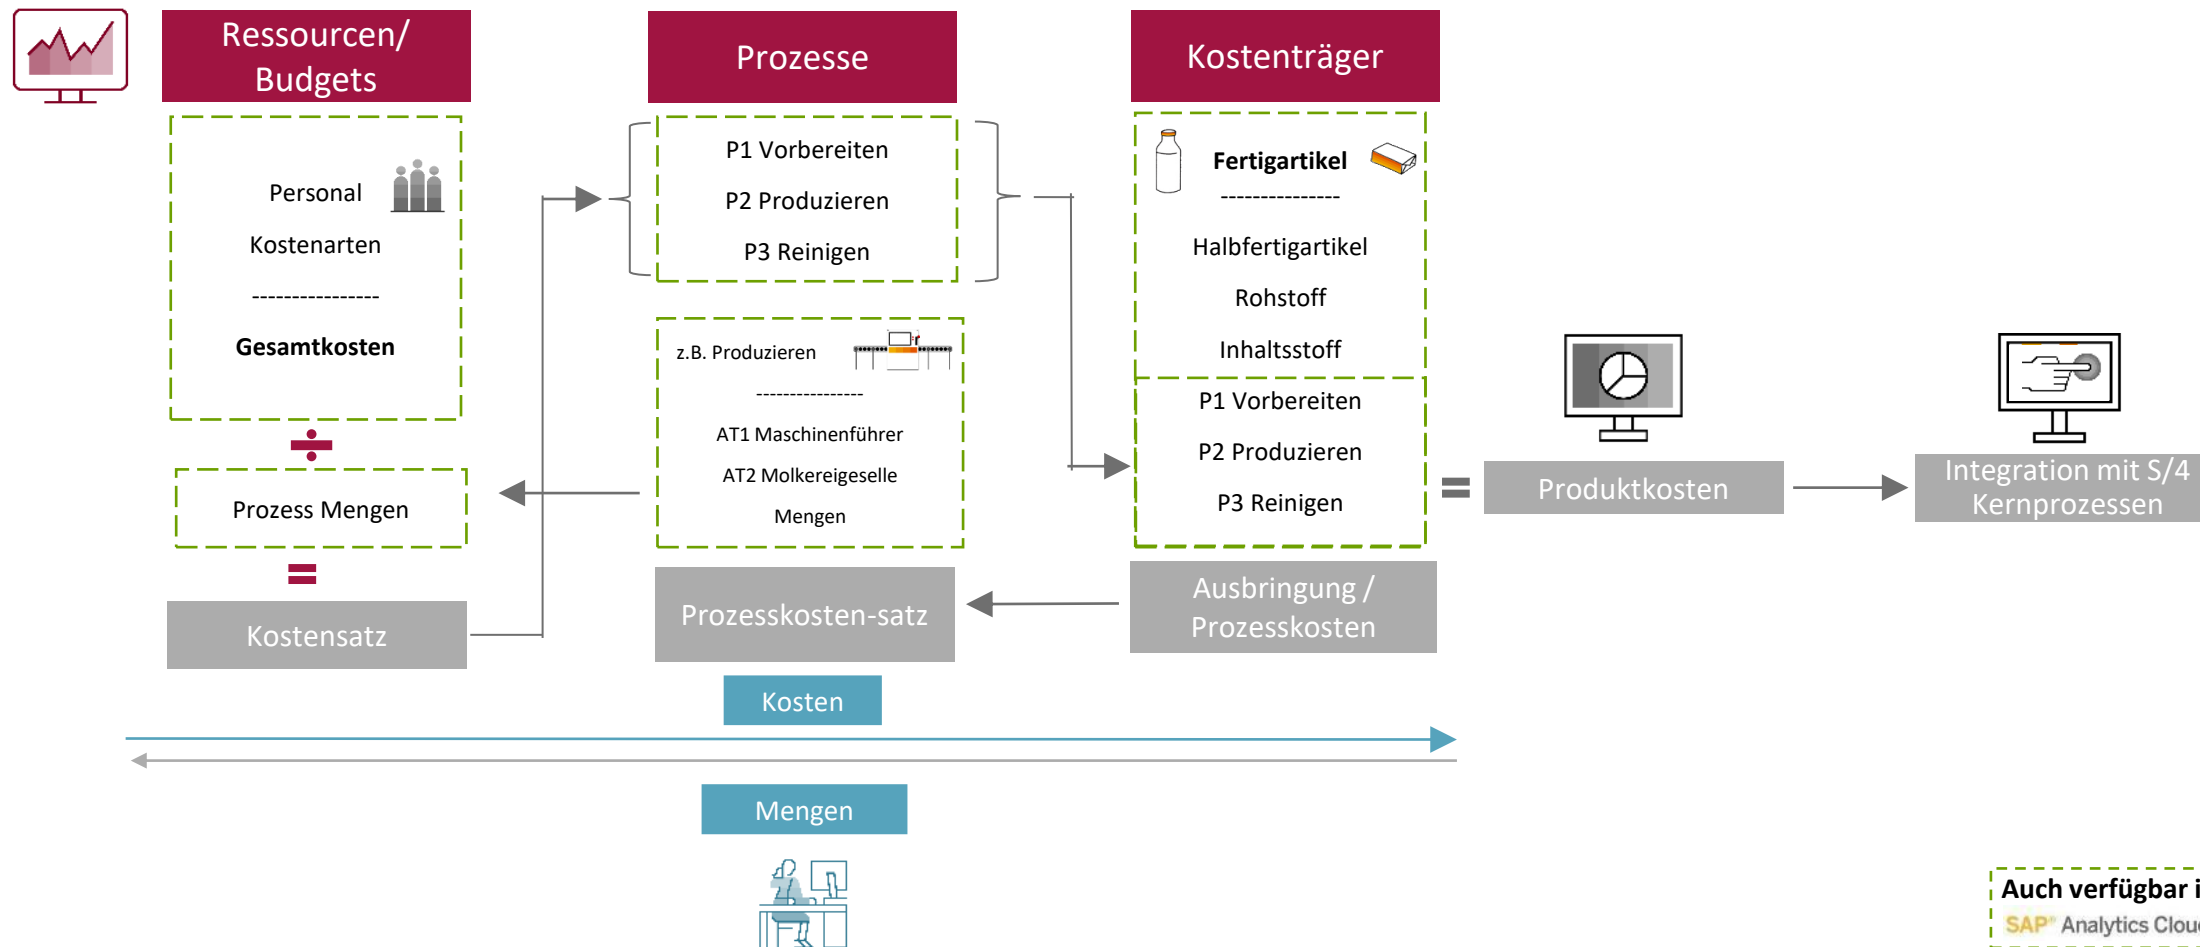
Ressourcen/ Budgets

Personal

Kostenarten

----------------

Gesamtkosten

÷

Prozess Mengen

=

Kostensatz

Prozesse

P1 Vorbereiten

P2 Produzieren

P3 Reinigen

z.B. Produzieren

----------------

AT1 Maschinenführer

AT2 Molkereigeselle

Mengen

Prozesskosten-satz

Kostenträger

Fertigartikel

---------------

Halbfertigartikel

Rohstoff

Inhaltsstoff

P1 Vorbereiten

P2 Produzieren

P3 Reinigen

Ausbringung / Prozesskosten

=

Produktkosten

Integration mit S/4 Kernprozessen

Kosten

Mengen

Auch verfügbar i

SAP Analytics Clou